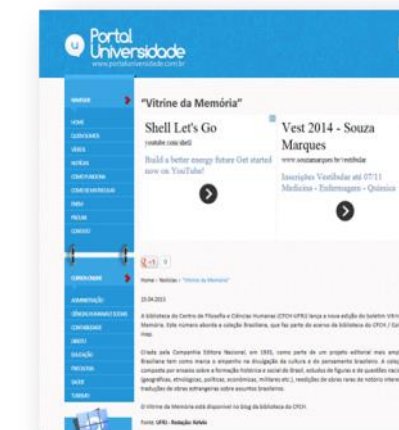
Portal Universidade
www.portaluniversidade.com.br

NAVEGUE
HOME
QUEM SOMOS
VÍDEOS
NOTÍCIAS
COMO FUNCIONA
COMO SE MATRICULAR
ENEM
FIQUE POR DENTRO
CONTATO

CURSOS ONLINE
ADMINISTRAÇÃO
CIÊNCIAS HUMANAS E SOCIAIS
CONTABILIDADE
DIREITO
EDUCAÇÃO
PSICOLOGIA
SAÚDE
TURISMO

"Vitrine da Memória"

Shell Let's Go
youtube.com/shell
Build a better energy future Get started now on YouTube!

Vest 2014 - Souza Marques
www.souzamarques.br/vestibular
Inscrições Vestibular até 07/11 Medicina - Enfermagem - Química

Home › Notícias › "Vitrine da Memória"

25.04.2013

A biblioteca do Centro de Filosofia e Ciências Humanas (CFCH-UFRJ) lança a nova edição do boletim Vitrine da Memória. Este número aborda a coleção Brasiliana, que faz parte do acervo da biblioteca do CFCH / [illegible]

Criada pela Companhia Editora Nacional, em 1931, como parte de um projeto editorial mais amplo, a Brasiliana tem como marca o empenho na divulgação da cultura e do pensamento brasileiro. A coleção é composta por ensaios sobre a formação histórica e social do Brasil, estudos de figuras e de questões raciais (geográficas, etnológicas, políticas, econômicas, militares etc.), reedições de obras raras de notório interesse, traduções de obras estrangeiras sobre assuntos brasileiros.

O Vitrine da Memória está disponível no blog da biblioteca do CFCH.

Fonte: UFRJ - Redação Kebic